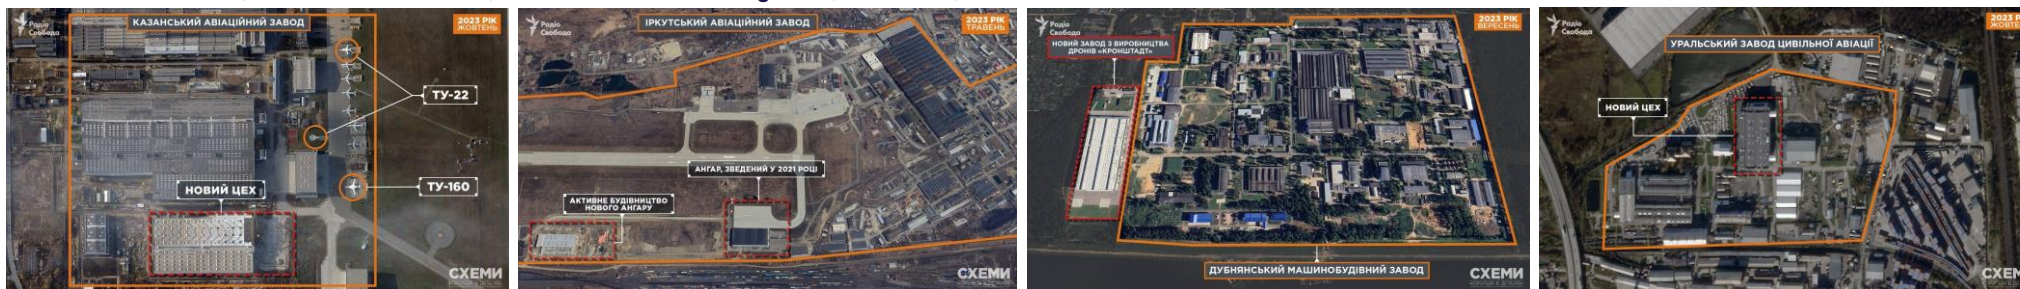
Радіо Свобода
КАЗАНСЬКИЙ АВІАЦІЙНИЙ ЗАВОД
2023 РІК ЖОВТЕНЬ
ТУ-22
ТУ-160
НОВИЙ ЦЕХ
СХЕМИ

Радіо Свобода
ІРКУТСЬКИЙ АВІАЦІЙНИЙ ЗАВОД
2023 РІК ТРАВЕНЬ
АНГАР, ЗВЕДЕНИЙ У 2021 РОЦІ
АКТИВНЕ БУДІВНИЦТВО НОВОГО АНГАРУ
СХЕМИ

Радіо Свобода
2023 РІК ВЕРЕСЕНЬ
НОВИЙ ЗАВОД З ВИРОБНИЦТВА ДРОНІВ «КРОНШТАДТ»
ДУБНЯНСЬКИЙ МАШИНОБУДІВНИЙ ЗАВОД
СХЕМИ

Радіо Свобода
2023 РІК ЖОВТ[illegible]
УРАЛЬСЬКИЙ ЗАВОД ЦИВІЛЬНОЇ АВІАЦІЇ
НОВИЙ ЦЕХ
СХЕ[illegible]